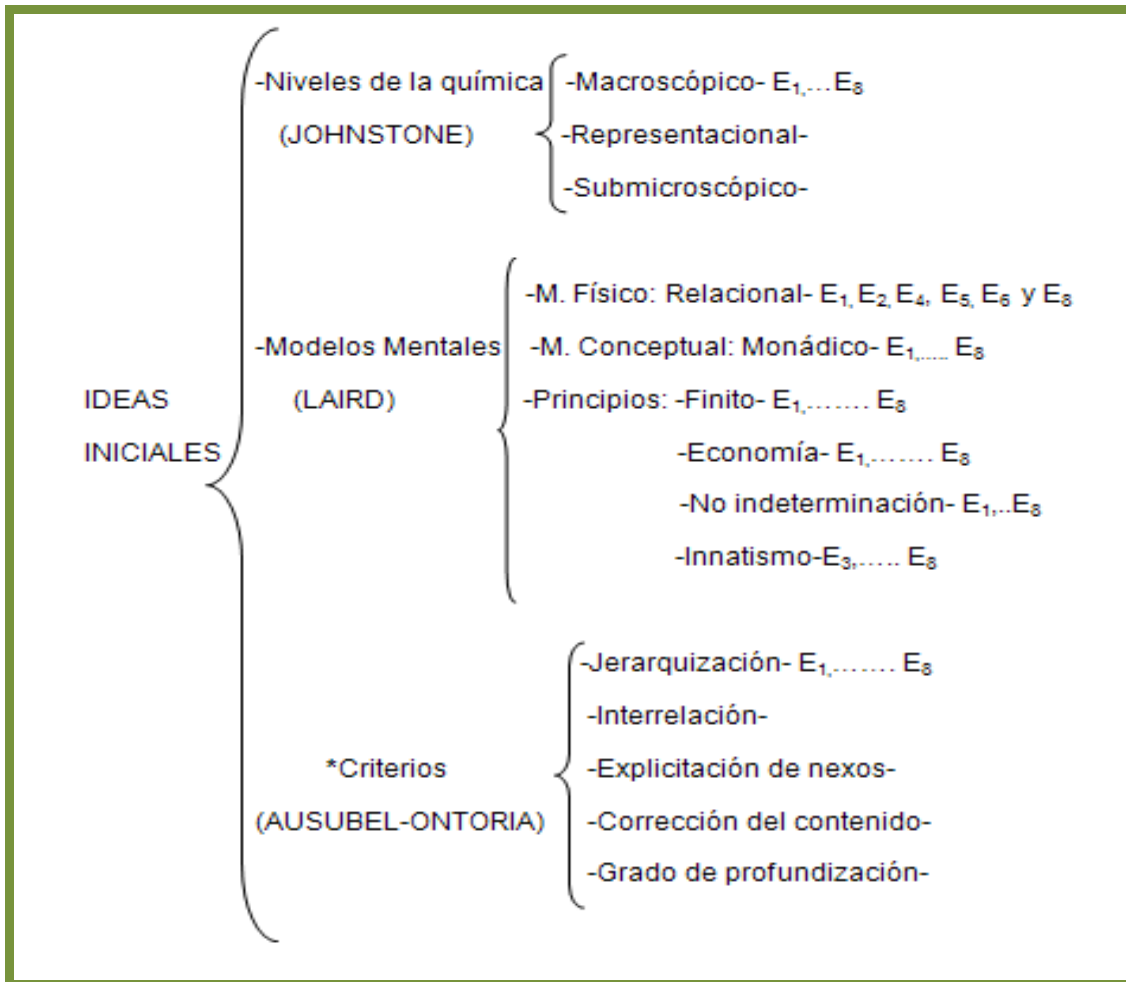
IDEAS INICIALES

-Niveles de la química (JOHNSTONE)

-Macroscópico- $E_{1,}...E_{8}$

-Representacional-

-Submicroscópico-

-Modelos Mentales (LAIRD)

-M. Físico: Relacional- $E_{1,}$ $E_{2,}$ $E_{4,}$ $E_{5,}$ $E_{6}$ y $E_{8}$

-M. Conceptual: Monádico- $E_{1,....}$ $E_{8}$

-Principios: -Finito- $E_{1,.......}$ $E_{8}$

-Economía- $E_{1,.......}$ $E_{8}$

-No indeterminación- $E_{1,..}E_{8}$

-Innatismo-$E_{3,.....}$ $E_{8}$

*Criterios (AUSUBEL-ONTORIA)

-Jerarquización- $E_{1,.......}$ $E_{8}$

-Interrelación-

-Explicitación de nexos-

-Corrección del contenido-

-Grado de profundización-